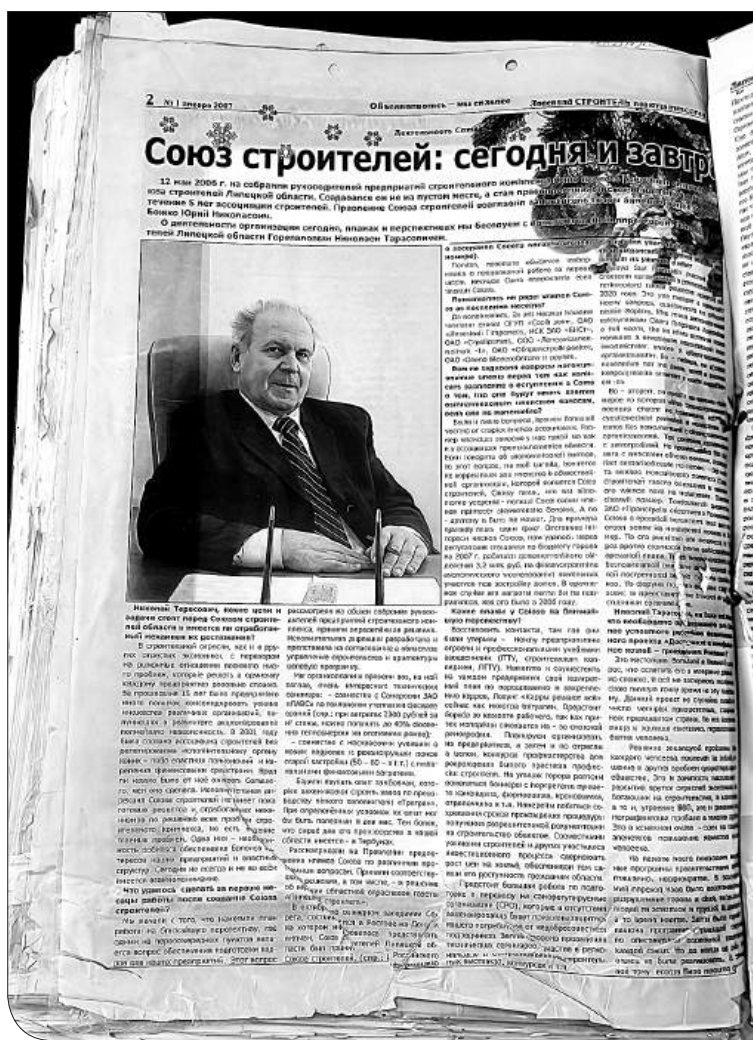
2 №1 январь 2007 Объединяемся – мы сильнее Липецкий СТРОИТЕЛЬ

Союз строителей: сегодня и завтра

12 мая 2006 г. на собрании руководителей предприятий строительного комплекса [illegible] строителей Липецкой области. Создавался он не на пустом месте, а стал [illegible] течение 5 лет ассоциации строителей. Правление Союза строителей возглавил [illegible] Бенко Юрий Николаевич.

О деятельности организации сегодня, планах и перспективах мы беседуем с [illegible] телей Липецкой области Горелаповым Николаем Тарасовичем.

Николай Тарасович, какие цели и задачи стоят перед Союзом строителей области и вместе ли строительный комплекс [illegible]

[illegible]

Что удалось сделать за первые месяцы работы после создания Союза строителей?

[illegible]

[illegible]

Как вы оцениваете работу Союза в настоящее время?

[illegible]

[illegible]

Какие планы у Союза на ближайшую перспективу?

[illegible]

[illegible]

Николай Тарасович, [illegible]

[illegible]